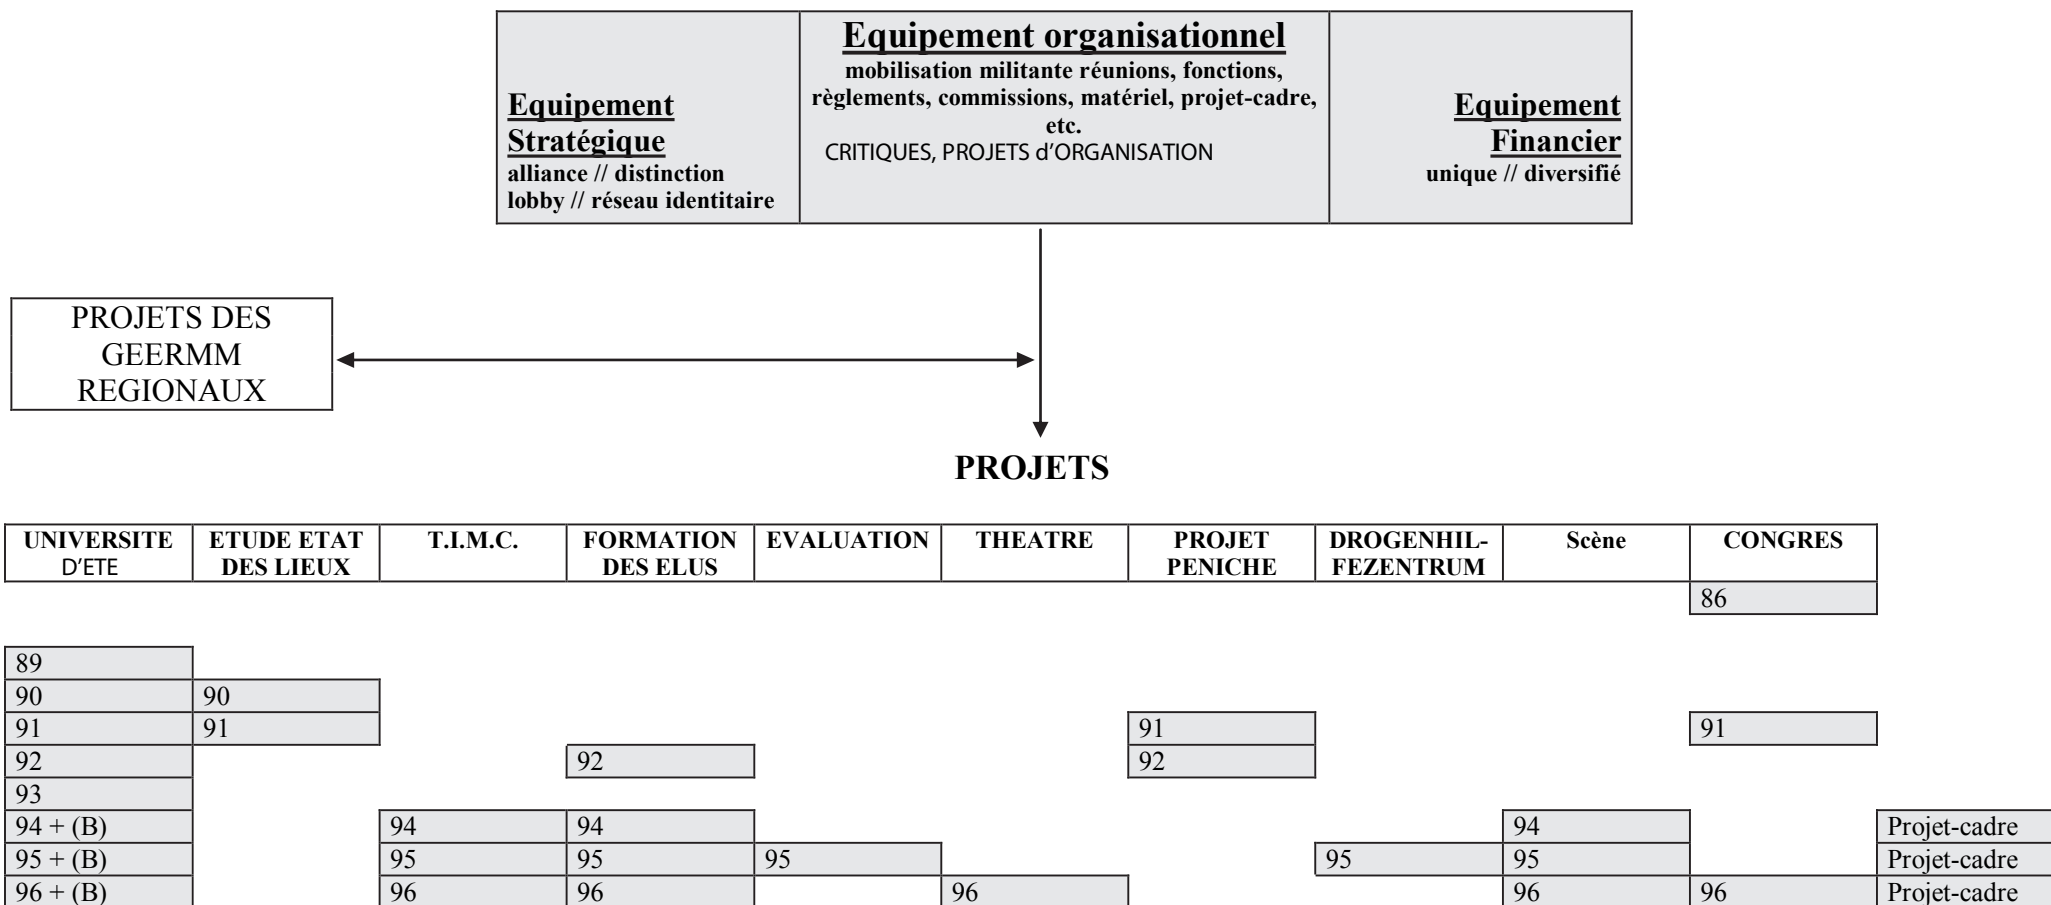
| Equipement Stratégique alliance // distinction lobby // réseau identitaire | Equipement organisationnel mobilisation militante réunions, fonctions, règlements, commissions, matériel, projet-cadre, etc. CRITIQUES, PROJETS d'ORGANISATION | Equipement Financier unique // diversifié |
|---|---|---|

PROJETS DES GEERMM REGIONAUX

PROJETS

| UNIVERSITE D'ETE | ETUDE ETAT DES LIEUX | T.I.M.C. | FORMATION DES ELUS | EVALUATION | THEATRE | PROJET PENICHE | DROGENHIL-FEZENTRUM | Scène | CONGRES | |
|---|---|---|---|---|---|---|---|---|---|---|
| | | | | | | | | | 86 | |
| 89 | | | | | | | | | | |
| 90 | 90 | | | | | | | | | |
| 91 | 91 | | | | | 91 | | | 91 | |
| 92 | | | 92 | | | 92 | | | | |
| 93 | | | | | | | | | | |
| 94 + (B) | | 94 | 94 | | | | | 94 | | Projet-cadre |
| 95 + (B) | | 95 | 95 | 95 | | | 95 | 95 | | Projet-cadre |
| 96 + (B) | | 96 | 96 | | 96 | | | 96 | 96 | Projet-cadre |